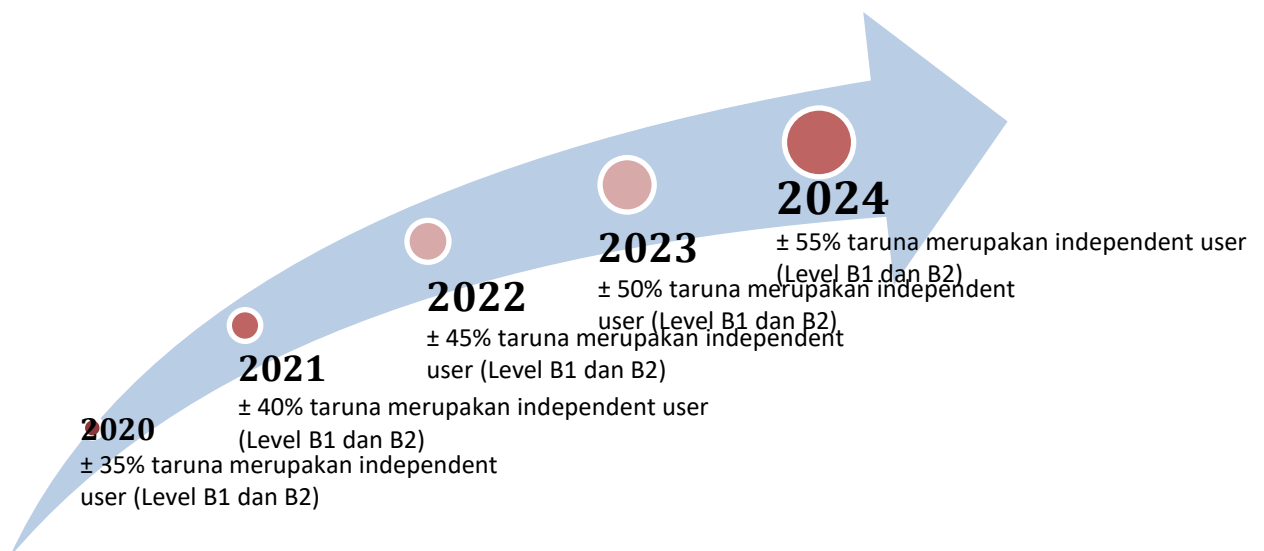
2020
± 35% taruna merupakan independent user (Level B1 dan B2)

2021
± 40% taruna merupakan independent user (Level B1 dan B2)

2022
± 45% taruna merupakan independent user (Level B1 dan B2)

2023
± 50% taruna merupakan independent user (Level B1 dan B2)

2024
± 55% taruna merupakan independent user (Level B1 dan B2)